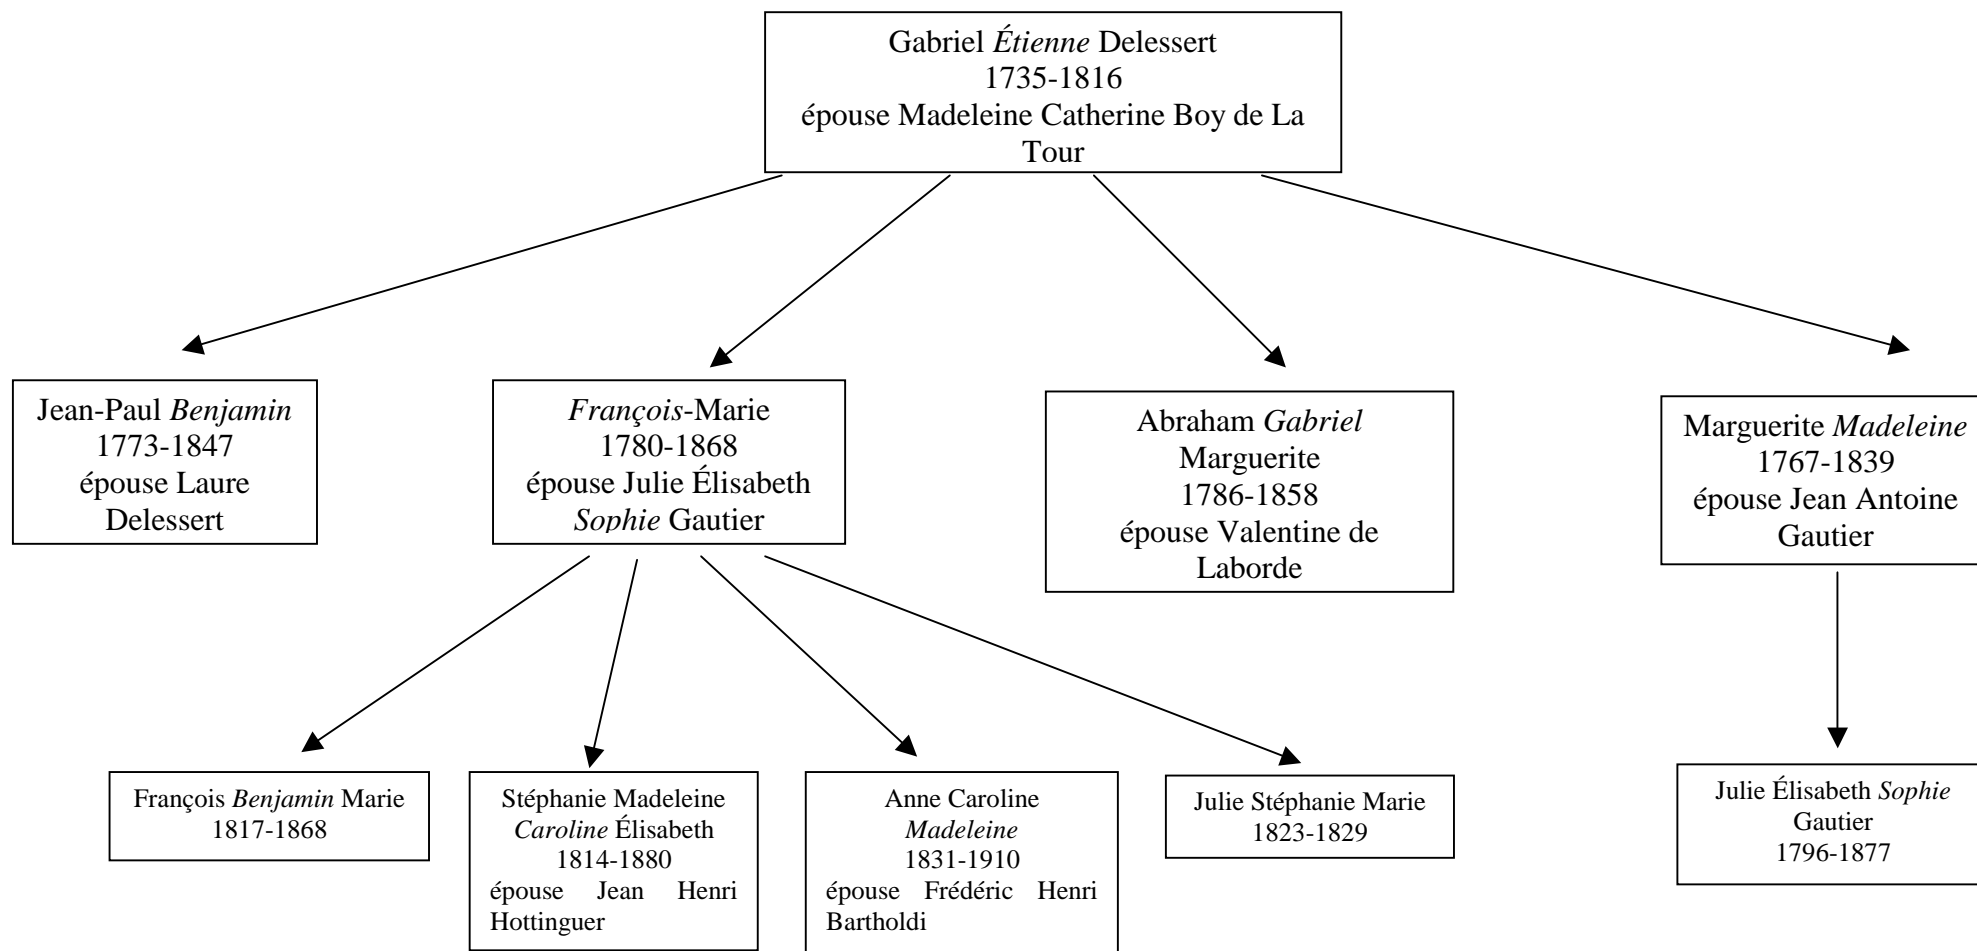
Gabriel *Étienne* Delessert
1735-1816
épouse Madeleine Catherine Boy de La Tour

Jean-Paul *Benjamin*
1773-1847
épouse Laure Delessert

*François*-Marie
1780-1868
épouse Julie Élisabeth *Sophie* Gautier

Abraham *Gabriel* Marguerite
1786-1858
épouse Valentine de Laborde

Marguerite *Madeleine*
1767-1839
épouse Jean Antoine Gautier

François *Benjamin* Marie
1817-1868

Stéphanie Madeleine *Caroline* Élisabeth
1814-1880
épouse Jean Henri Hottinguer

Anne Caroline *Madeleine*
1831-1910
épouse Frédéric Henri Bartholdi

Julie Stéphanie Marie
1823-1829

Julie Élisabeth *Sophie* Gautier
1796-1877